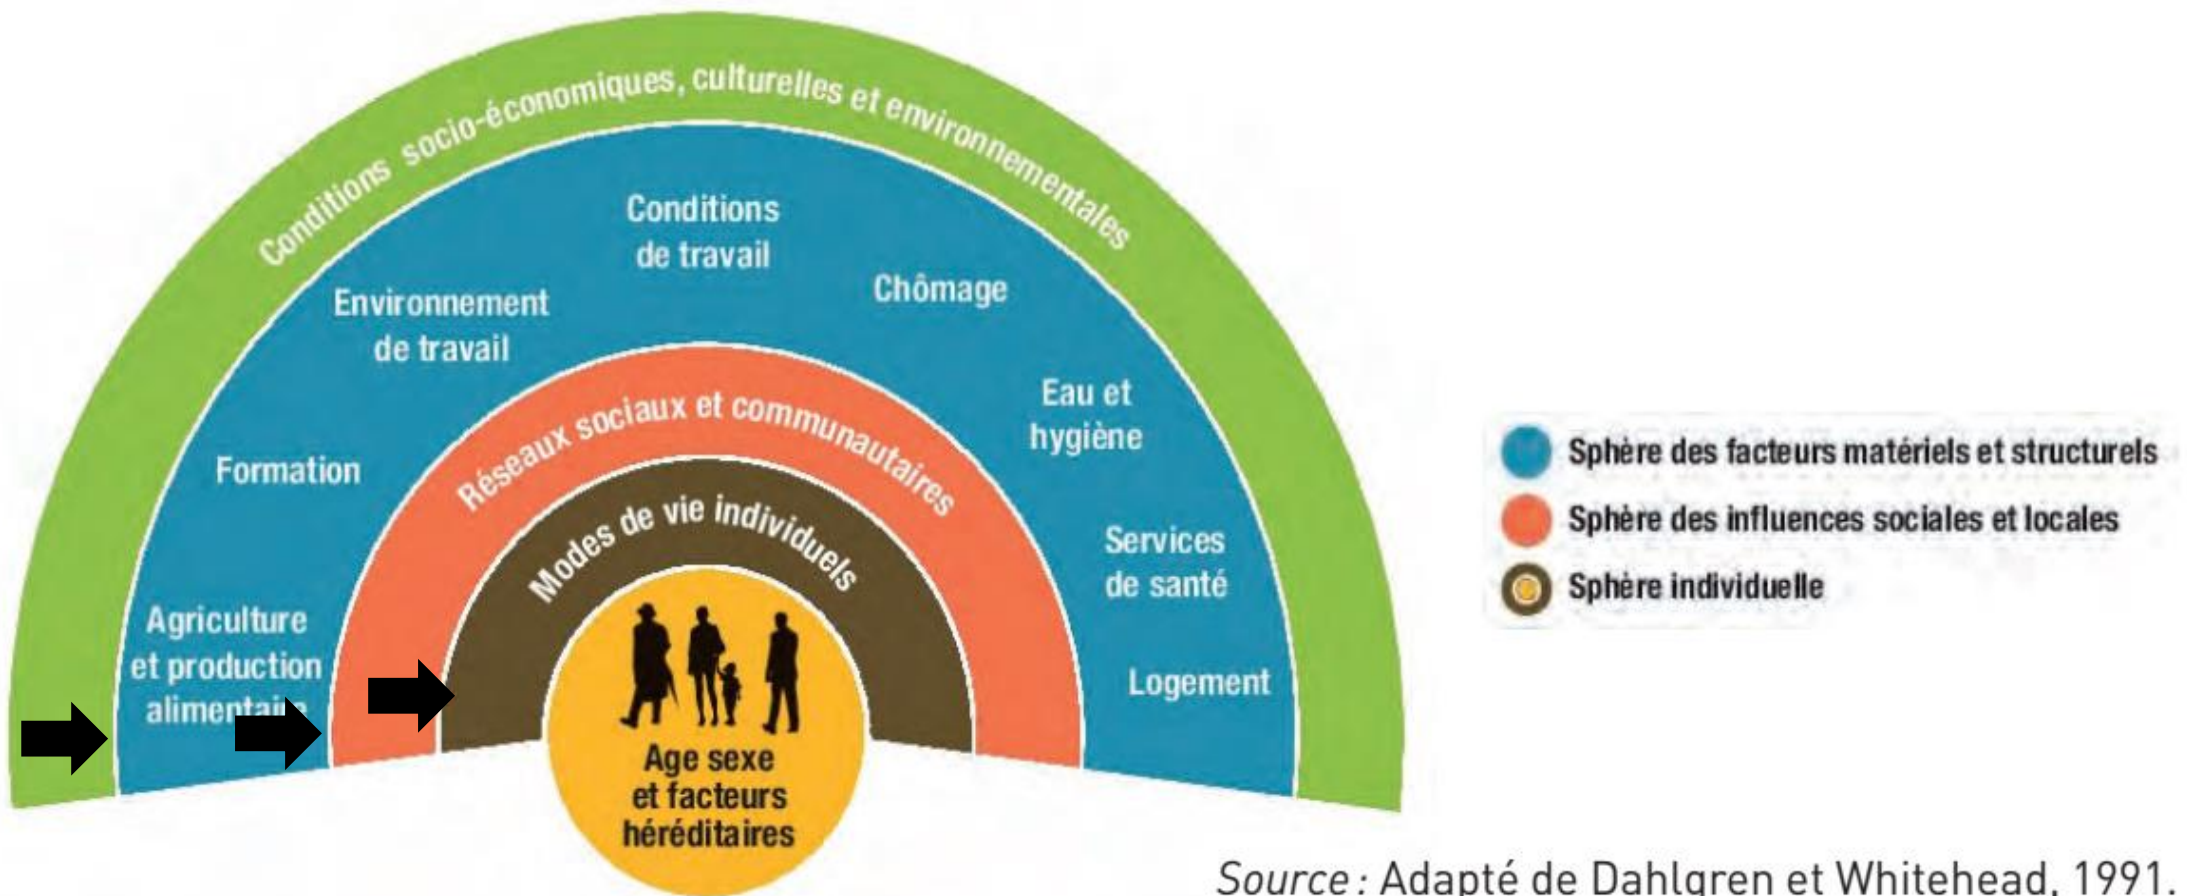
Conditions socio-économiques, culturelles et environnementales

Conditions de travail

Environnement de travail

Chômage

Formation

Eau et hygiène

Réseaux sociaux et communautaires

Modes de vie individuels

Services de santé

Agriculture et production alimentai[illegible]

Logement

Age sexe et facteurs héréditaires

Sphère des facteurs matériels et structurels

Sphère des influences sociales et locales

Sphère individuelle

Source : Adapté de Dahlgren et Whitehead, 1991.